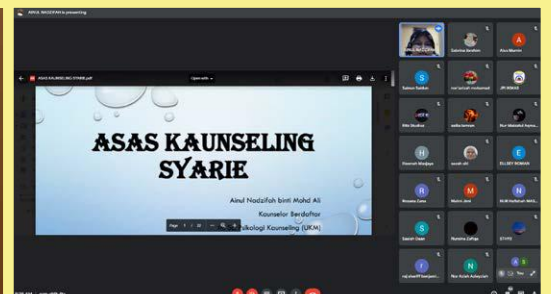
AINUL NADZIFAH is presenting

ASAS KAUNSELING SYARIE.pdf

Open with

ASAS KAUNSELING SYARIE

Ainul Nadzifah binti Mohd Ali
Kaunselor Berdaftar
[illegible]sikologi Kaunseling (UKM)

Page 1 / 22

Salmiza Ibrahim
Aina Marnisa
Salwani Saiful
nurfarah mohamad
JPI RISKE
Nita Studios
nadia rahman
Nur Mahabbah Ayuni
Shariah Wanjian
sarah ali
ELLIZEY ROMAN
Nazatul Zaini
Mohd. Zaki
NUR Hafizah
Salsah Ziadi
Nurmin Zulfaa
ETYPE
sajiahariff binnjamin
Nur Azizah Azlazirizah
You